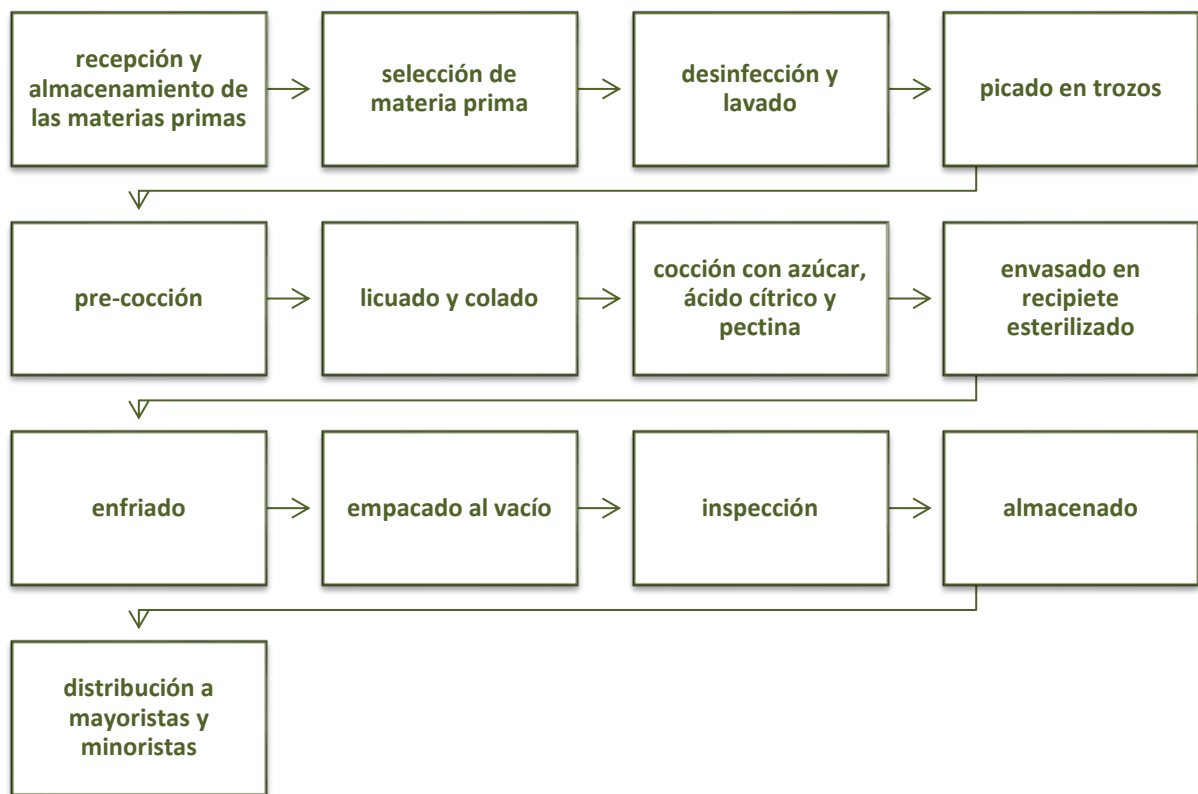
recepción y almacenamiento de las materias primas

selección de materia prima

desinfección y lavado

picado en trozos

pre-cocción

licuado y colado

cocción con azúcar, ácido cítrico y pectina

envasado en recipiete esterilizado

enfriado

empacado al vacío

inspección

almacenado

distribución a mayoristas y minoristas